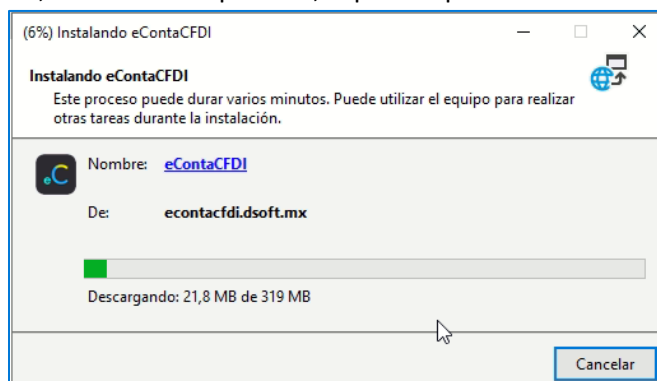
(6%) Instalando eContaCFDI

Instalando eContaCFDI
Este proceso puede durar varios minutos. Puede utilizar el equipo para realizar otras tareas durante la instalación.

Nombre: eContaCFDI

De: econtacfdi.dsoft.mx

Descargando: 21,8 MB de 319 MB

Cancelar